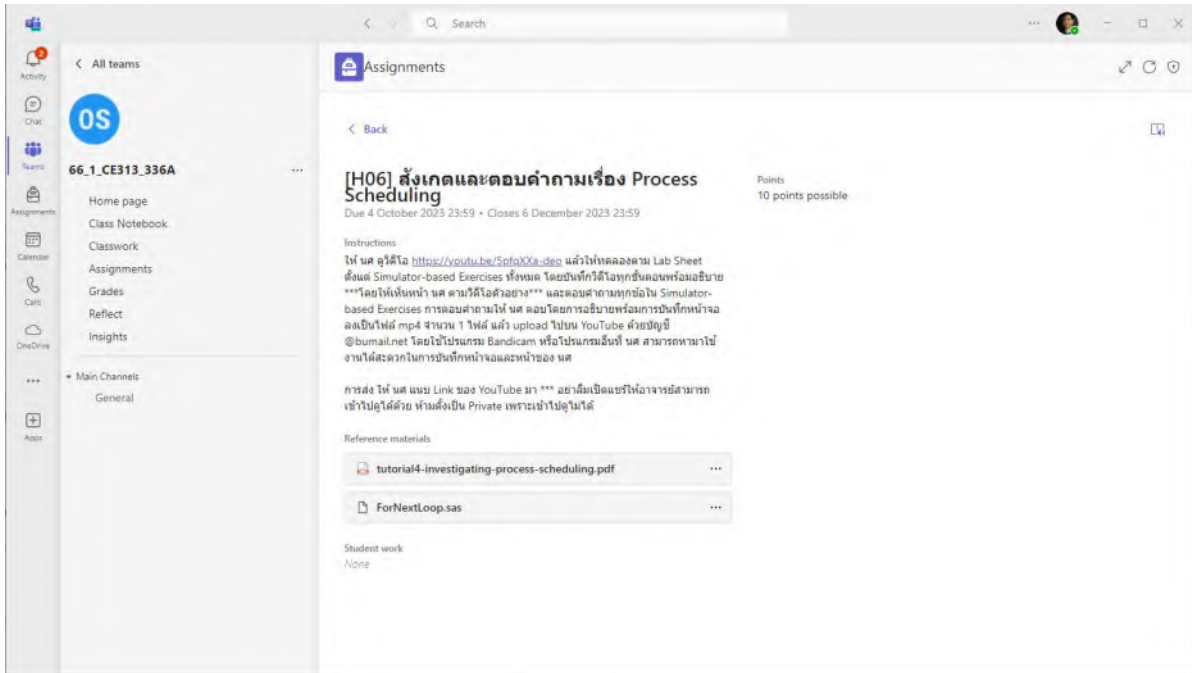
Search

Activity
Chat
Teams
Assignments
Calendar
Calls
OneDrive
...
Apps

< All teams

OS

66_1_CE313_336A ...

Home page
Class Notebook
Classwork
Assignments
Grades
Reflect
Insights

Main Channels
General

Assignments

< Back

[H06] สังเกตและตอบคำถามเรื่อง Process Scheduling
Due 4 October 2023 23:59 • Closes 6 December 2023 23:59

Points
10 points possible

Instructions
ให้ นศ ดูวิดีโอ https://youtu.be/5pfqXXa-deo แล้วให้ทดลองตาม Lab Sheet ตั้งแต่ Simulator-based Exercises ทั้งหมด โดยบันทึกวิดีโอทุกขั้นตอนพร้อมอธิบาย ***โดยให้เห็นหน้า นศ ตามวิดีโอตัวอย่าง*** และตอบคำถามทุกข้อใน Simulator-based Exercises การตอบคำถามให้ นศ ตอบโดยการอธิบายพร้อมการบันทึกหน้าจอ ลงเป็นไฟล์ mp4 จำนวน 1 ไฟล์ แล้ว upload ไปบน YouTube ด้วยบัญชี @bumail.net โดยใช้โปรแกรม Bandicam หรือโปรแกรมอื่นที่ นศ สามารถหามาใช้งานได้สะดวกในการบันทึกหน้าจอและหน้าของ นศ

การส่ง ให้ นศ แนบ Link ของ YouTube มา *** อย่าลืมเปิดแชร์ให้อาจารย์สามารถเข้าไปดูได้ด้วย ห้ามตั้งเป็น Private เพราะเข้าไปดูไม่ได้

Reference materials
tutorial4-investigating-process-scheduling.pdf ...
ForNextLoop.sas ...

Student work
None